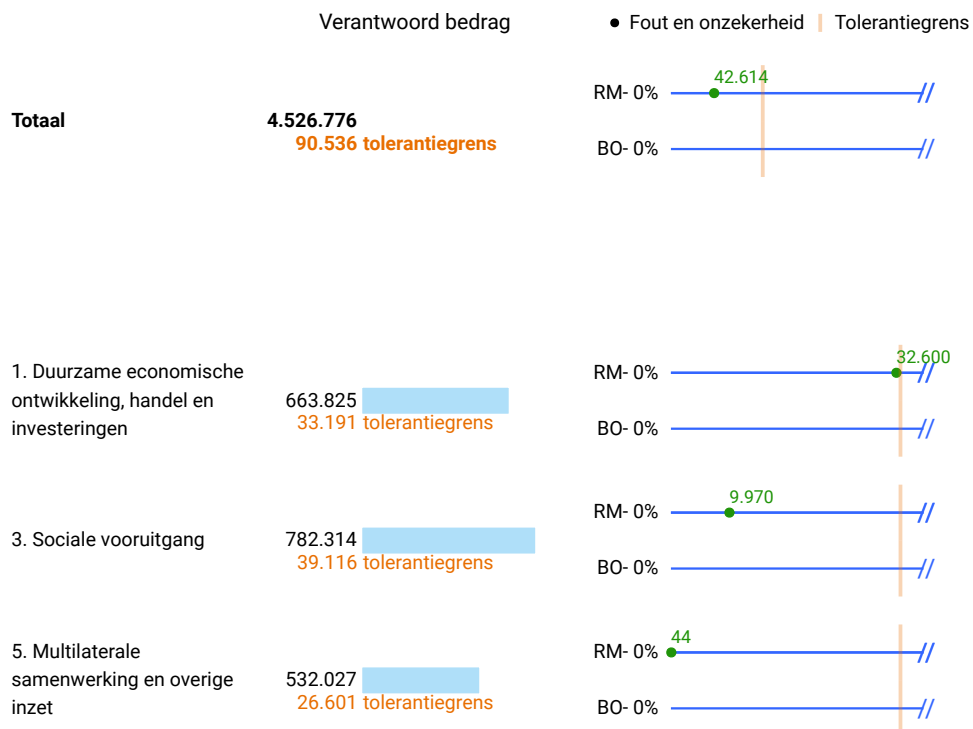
Verantwoord bedrag

Fout en onzekerheid

Tolerantiegrens

Totaal

4.526.776
90.536 tolerantiegrens

RM- 0%
42.614

BO- 0%

1. Duurzame economische ontwikkeling, handel en investeringen

663.825
33.191 tolerantiegrens

RM- 0%
32.600

BO- 0%

3. Sociale vooruitgang

782.314
39.116 tolerantiegrens

RM- 0%
9.970

BO- 0%

5. Multilaterale samenwerking en overige inzet

532.027
26.601 tolerantiegrens

RM- 0%
44

BO- 0%